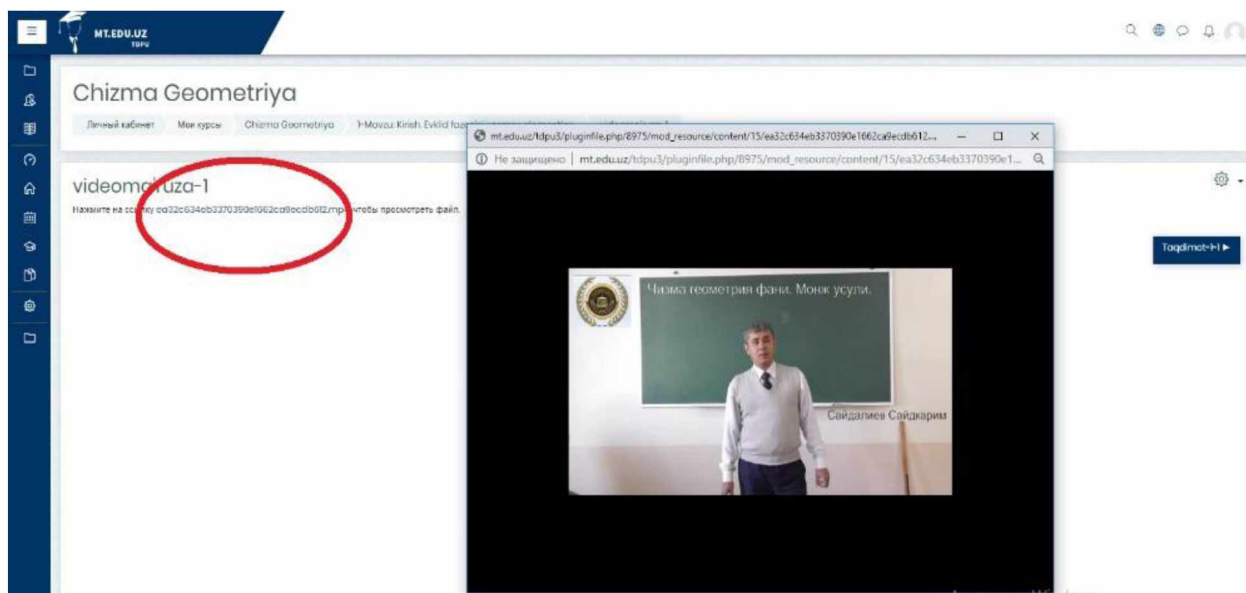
MT.EDU.UZ
TDPU

Chizma Geometriya

Личный кабинет Мои курсы Chizma Geometriya 1-Mavzu: Kirish. Evklid foa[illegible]

mt.edu.uz/tdpu3/pluginfile.php/8975/mod_resource/content/15/ea32c634eb3370390e1662ca9ecdb612...

Не защищено | mt.edu.uz/tdpu3/pluginfile.php/8975/mod_resource/content/15/ea32c634eb3370390e1...

videoma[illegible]uza-1

Нажмите на ссылку ea32c634eb3370390e1662ca9ecdb612.mp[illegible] чтобы просмотреть файл.

Чизма геометрия фани. Монж усули.

Сайдалиев Сайдкарим

Taqdimot-1-1 ►